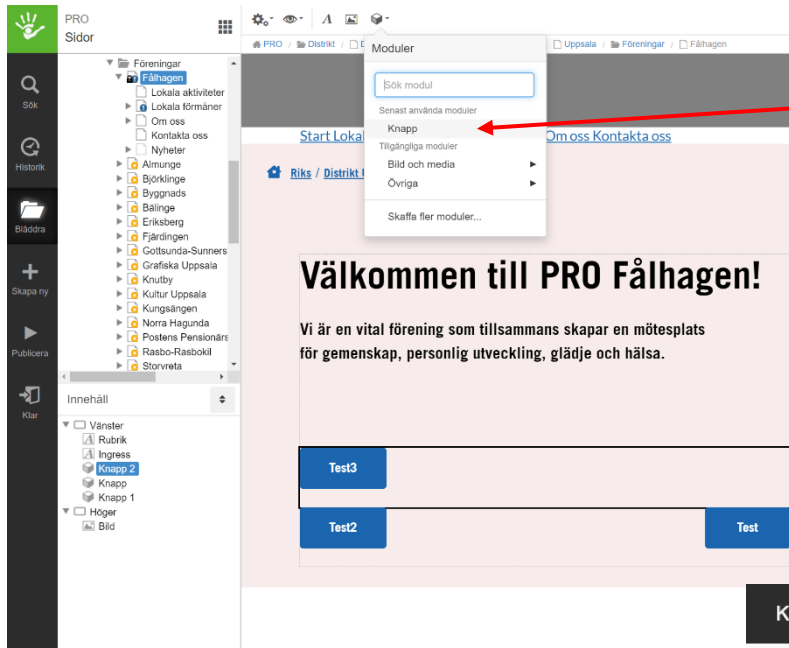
PRO
Sidor

Sök
Historik
Bläddra
Skapa ny
Publicera
Klar

Föreningar
Fålhagen
Lokala aktiviteter
Lokala förmåner
Om oss
Kontakta oss
Nyheter
Almunge
Björklinge
Byggnads
Bälinge
Eriksberg
Fjärdingen
Gottsunda-Sunners
Grafiska Uppsala
Knutby
Kultur Uppsala
Kungsängen
Norra Hagunda
Postens Pensionärs
Rasbo-Rasbokil
Storvreta

Innehåll
Vänster
Rubrik
Ingress
Knapp 2
Knapp
Knapp 1
Höger
Bild

PRO / Distrikt / Uppsala / Föreningar / Fålhagen

Moduler
Sök modul
Senast använda moduler
Knapp
Tillgängliga moduler
Bild och media
Övriga
Skaffa fler moduler...

Start Lokal Om oss Kontakta oss

Riks / Distrikt

Välkommen till PRO Fålhagen!

Vi är en vital förening som tillsammans skapar en mötesplats för gemenskap, personlig utveckling, glädje och hälsa.

Test3
Test2
Test
K